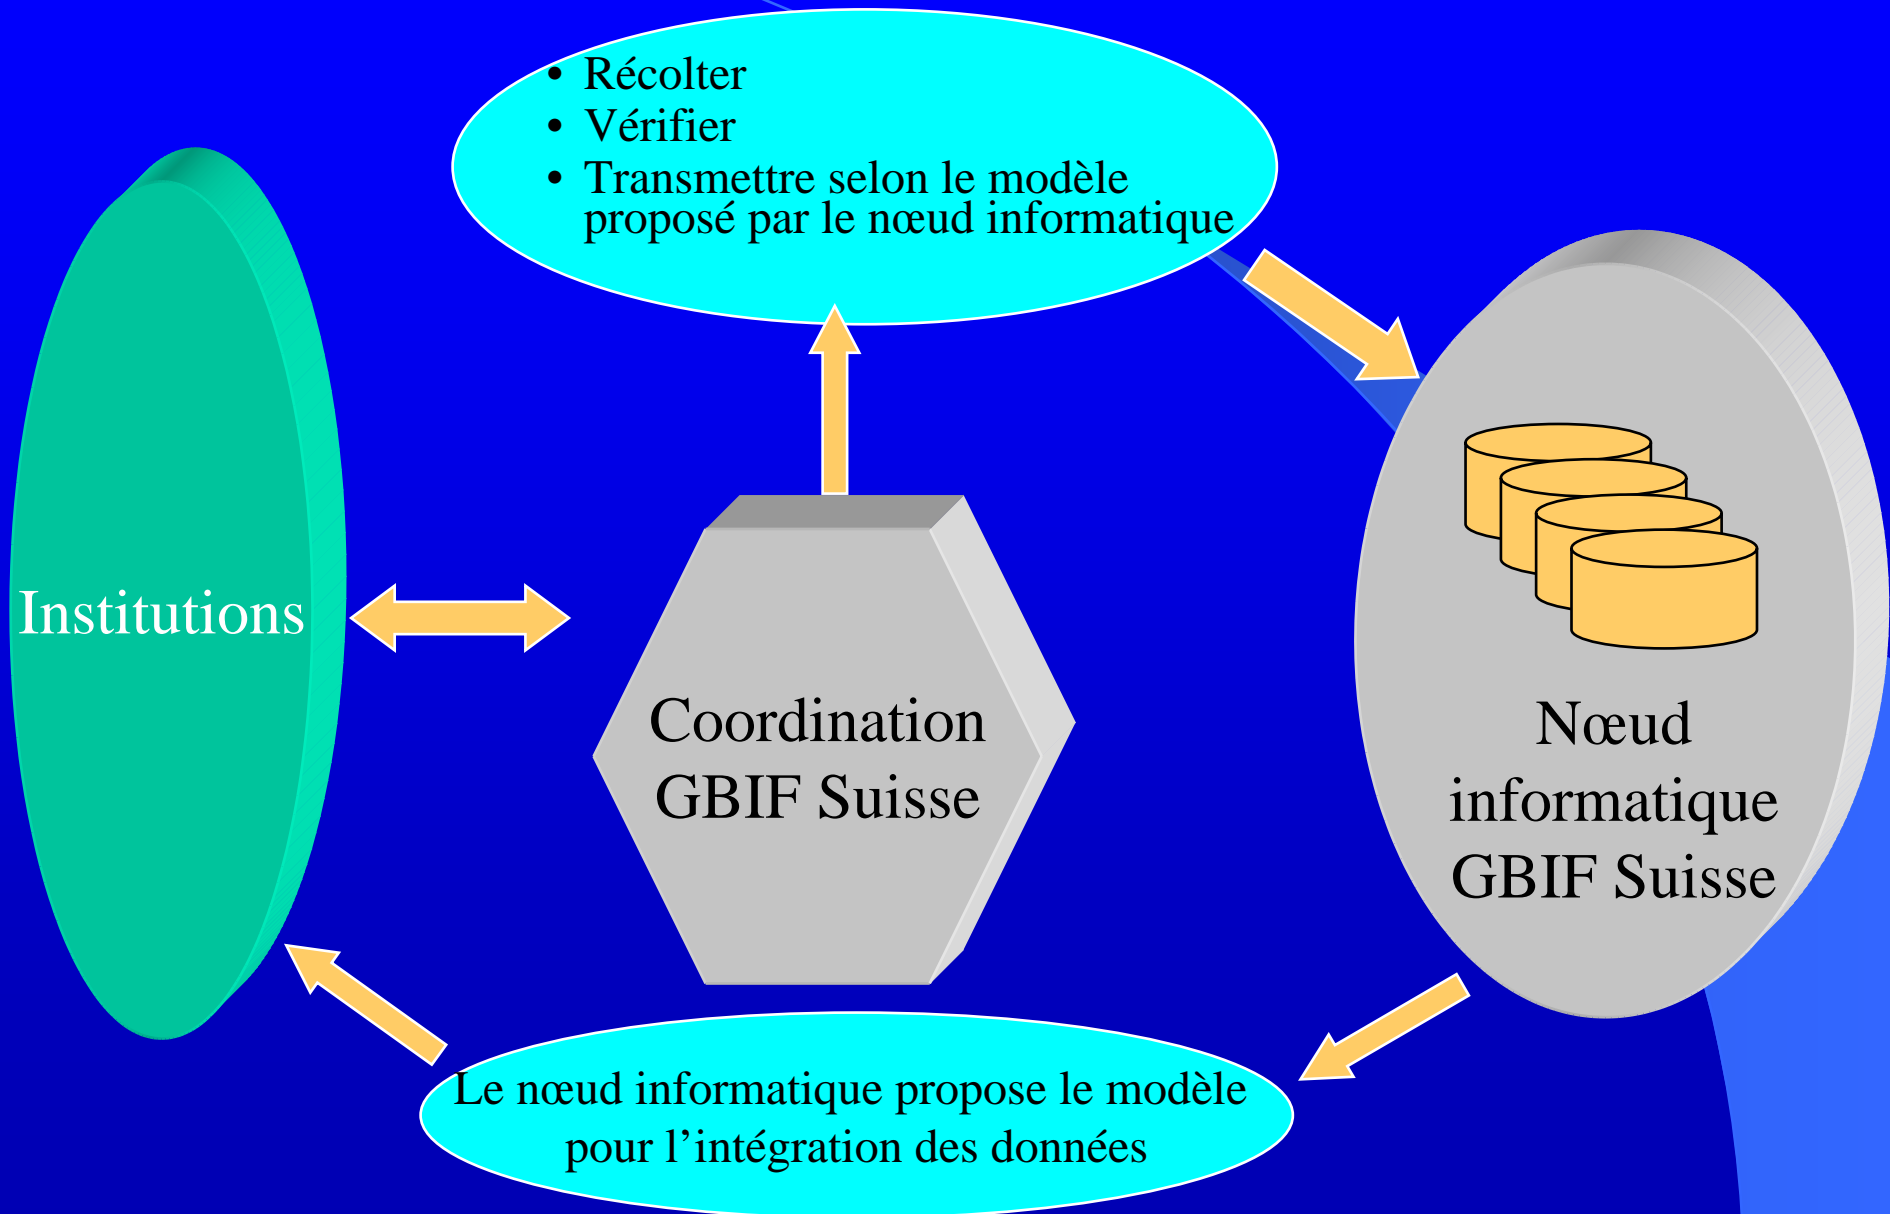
• Récolter
• Vérifier
• Transmettre selon le modèle proposé par le nœud informatique

Institutions

Coordination GBIF Suisse

Nœud informatique GBIF Suisse

Le nœud informatique propose le modèle pour l’intégration des données